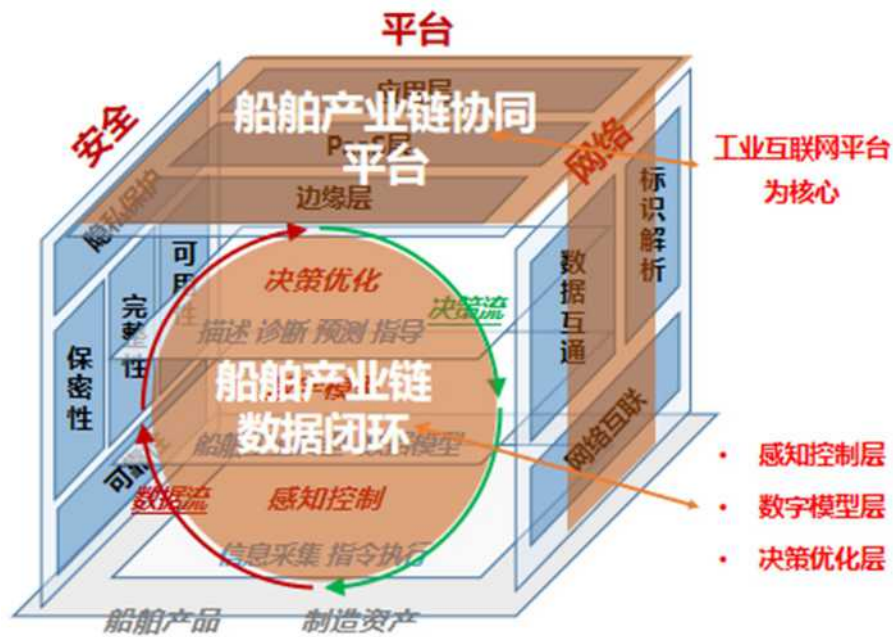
平台

安全

应用层

船舶产业链协同平台

PaaS层

边缘层

隐私保护

网络

标识解析

工业互联网平台为核心

可用性

完整性

保密性

决策优化

决策流

描述 诊断 预测 指导

数据互通

船舶产业链数据闭环

船舶 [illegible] 模型

网络互联

可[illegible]

数据流

感知控制

信息采集 指令执行

船舶产品

制造资产

感知控制层

数字模型层

决策优化层